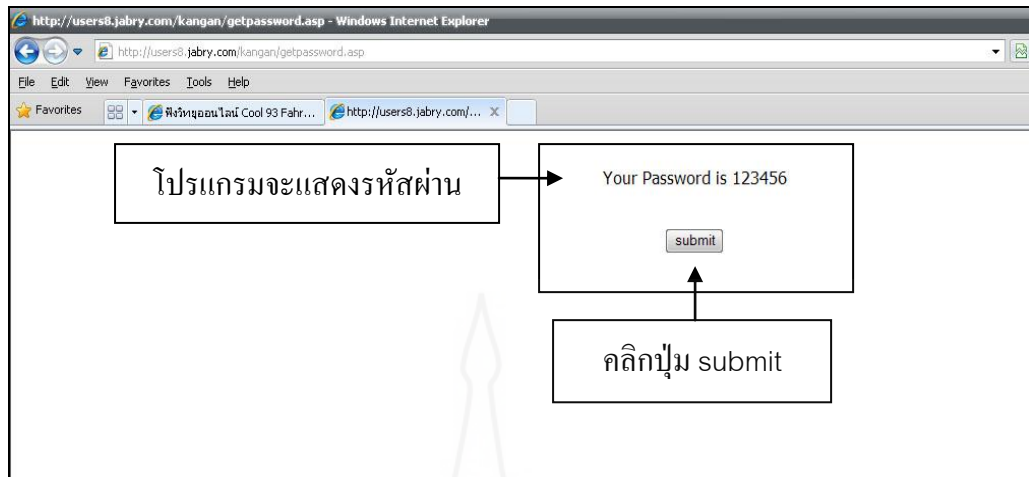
http://users8.jabry.com/kangan/getpassword.asp - Windows Internet Explorer

http://users8.jabry.com/kangan/getpassword.asp

File Edit View Favorites Tools Help

Favorites

ฟังวิทยุออนไลน์ Cool 93 Fahr...

http://users8.jabry.com/...

โปรแกรมจะแสดงรหัสผ่าน

Your Password is 123456

submit

คลิกปุ่ม submit